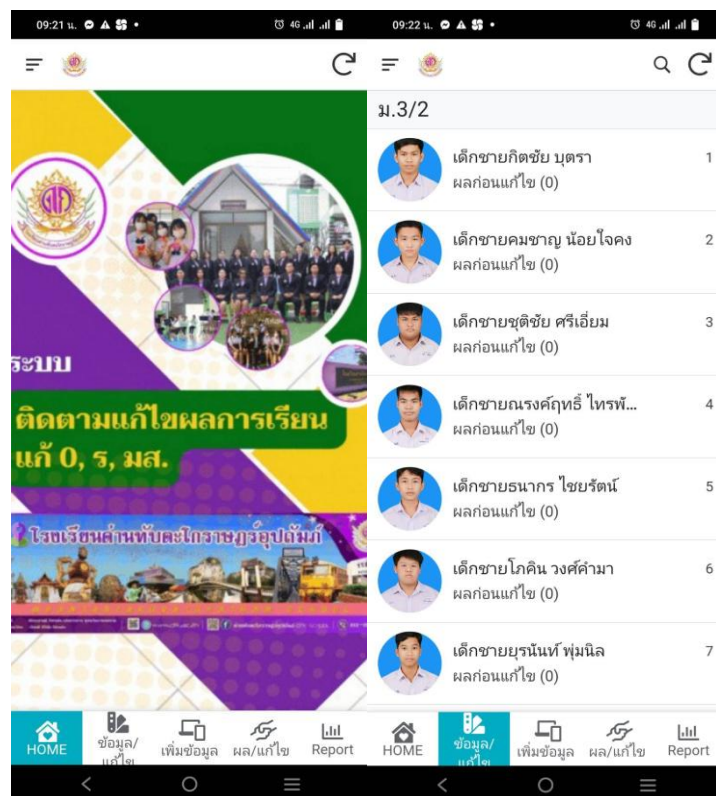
09:21 น.

ระบบ

ติดตามแก้ไขผลการเรียน

แก้ 0, ร, มส.

โรงเรียนด่านขุนทดราษฎร์อุปถัมภ์

HOME
ข้อมูล/แก้ไข
เพิ่มข้อมูล
ผล/แก้ไข
Report

09:22 น.

ม.3/2

เด็กชายกิตชัย บุตรา
ผลก่อนแก้ไข (0)
1

เด็กชายคมชาญ น้อยใจคง
ผลก่อนแก้ไข (0)
2

เด็กชายชุติชัย ศรีเอี่ยม
ผลก่อนแก้ไข (0)
3

เด็กชายณรงค์ฤทธิ์ ไทรพ...
ผลก่อนแก้ไข (0)
4

เด็กชายธนากร ไชยรัตน์
ผลก่อนแก้ไข (0)
5

เด็กชายโกคิน วงศ์คำมา
ผลก่อนแก้ไข (0)
6

เด็กชายยุรนันท์ พุ่มนิล
ผลก่อนแก้ไข (0)
7

HOME
ข้อมูล/แก้ไข
เพิ่มข้อมูล
ผล/แก้ไข
Report